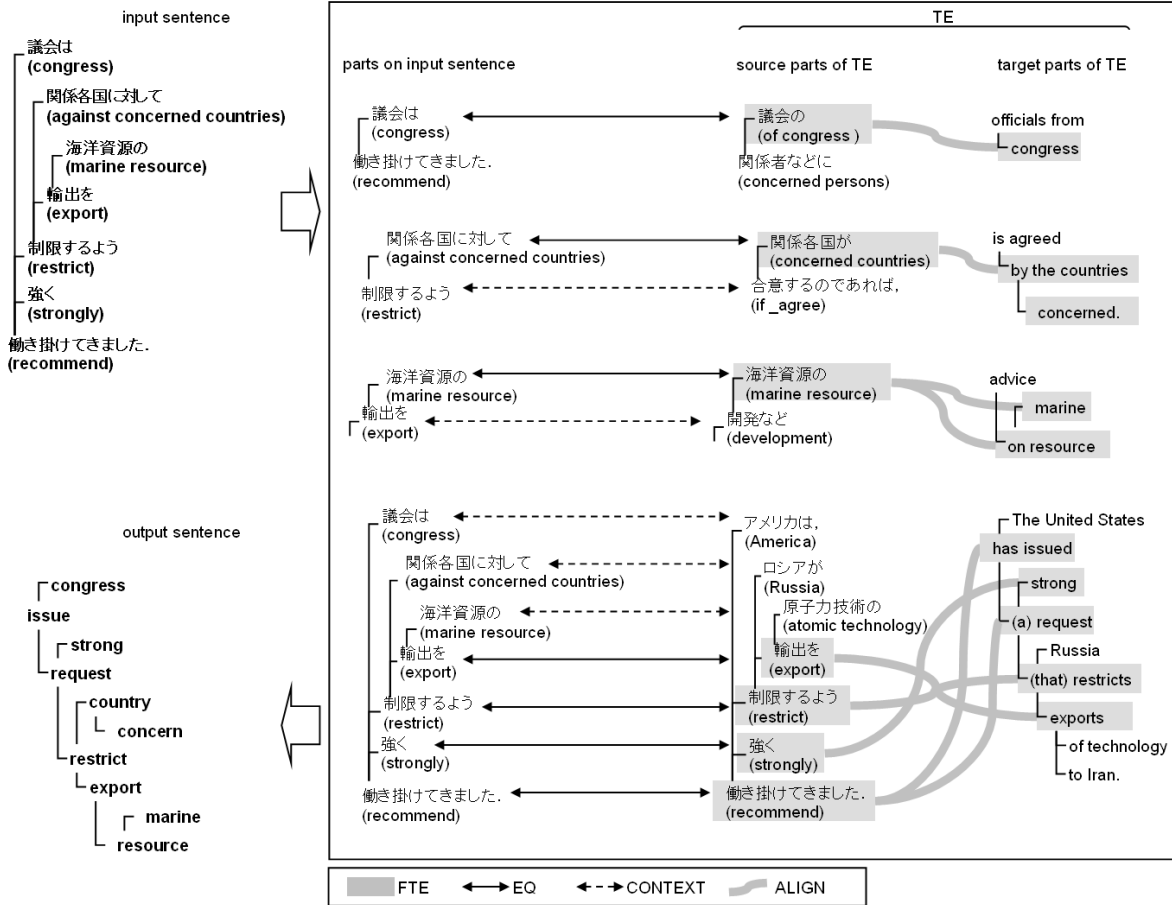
input sentence

議会は
(congress)
関係各国に対して
(against concerned countries)
海洋資源の
(marine resource)
輸出を
(export)
制限するよう
(restrict)
強く
(strongly)
働き掛けてきました.
(recommend)

TE

parts on input sentence

source parts of TE

target parts of TE

議会は
(congress)
働き掛けてきました.
(recommend)

議会の
(of congress )
関係者などに
(concerned persons)

officials from
congress

関係各国に対して
(against concerned countries)
制限するよう
(restrict)

関係各国が
(concerned countries)
合意するのであれば,
(if _agree)

is agreed
by the countries
concerned.

海洋資源の
(marine resource)
輸出を
(export)

海洋資源の
(marine resource)
開発など
(development)

advice
marine
on resource

output sentence

congress
issue
strong
request
country
concern
restrict
export
marine
resource

議会は
(congress)
関係各国に対して
(against concerned countries)
海洋資源の
(marine resource)
輸出を
(export)
制限するよう
(restrict)
強く
(strongly)
働き掛けてきました.
(recommend)

アメリカは,
(America)
ロシアが
(Russia)
原子力技術の
(atomic technology)
輸出を
(export)
制限するよう
(restrict)
強く
(strongly)
働き掛けてきました.
(recommend)

The United States
has issued
strong
(a) request
Russia
(that) restricts
exports
of technology
to Iran.

FTE
EQ
CONTEXT
ALIGN